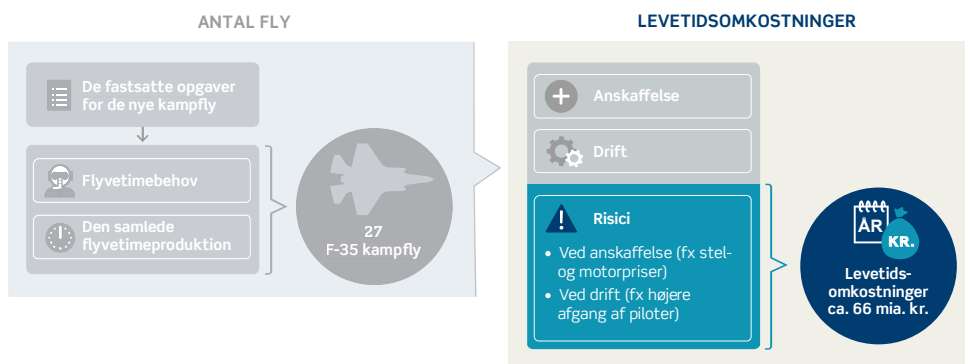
ANTAL FLY

LEVETIDSOMKOSTNINGER

De fastsatte opgaver for de nye kampfly

Flyvetimebehov

Den samlede flyvetimeproduktion

27
F-35 kampfly

Anskaffelse

Drift

Risici

• Ved anskaffelse (fx stel- og motorpriser)
• Ved drift (fx højere afgang af piloter)

ÅR

KR.

Levetidsomkostninger ca. 66 mia. kr.